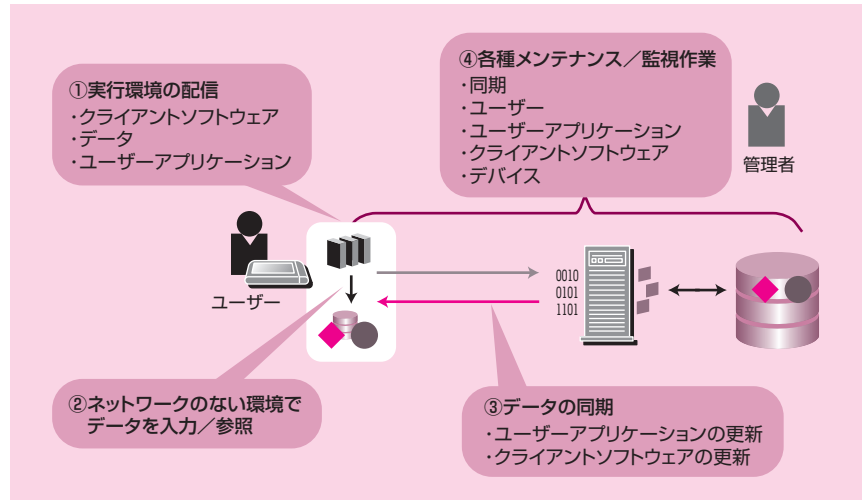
①実行環境の配信
・クライアントソフトウェア
・データ
・ユーザーアプリケーション

④各種メンテナンス／監視作業
・同期
・ユーザー
・ユーザーアプリケーション
・クライアントソフトウェア
・デバイス

管理者

ユーザー

0010
0101
1101

②ネットワークのない環境で
データを入力／参照

③データの同期
・ユーザーアプリケーションの更新
・クライアントソフトウェアの更新